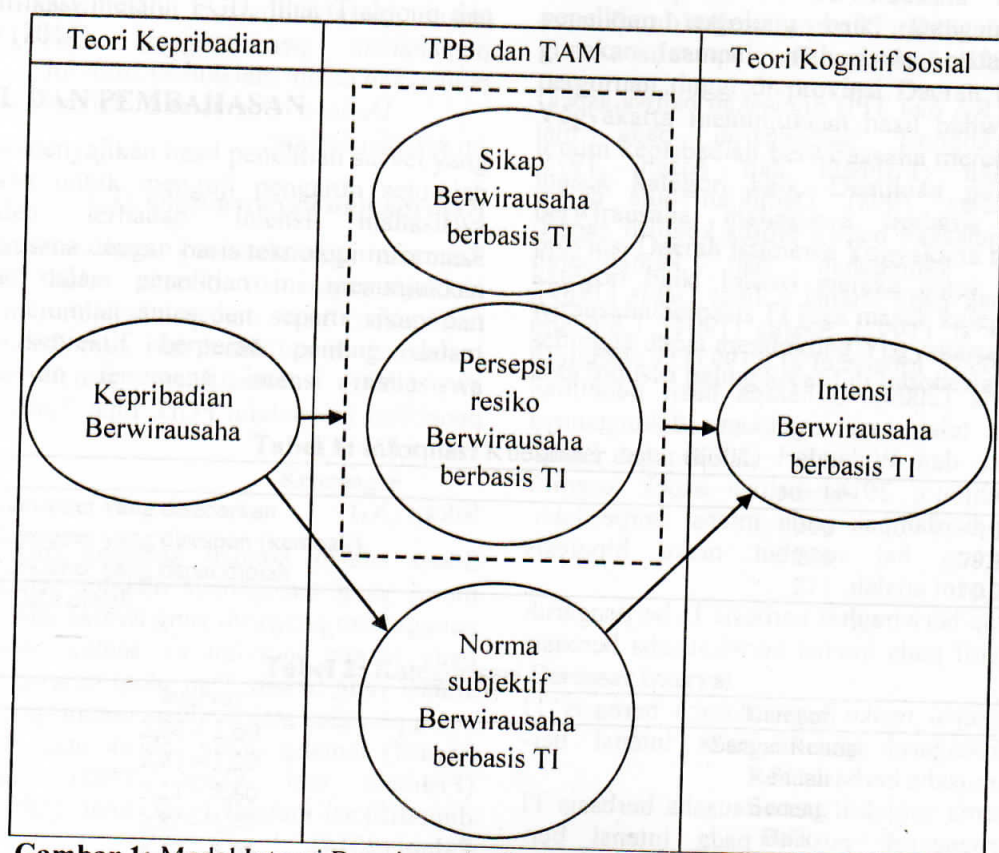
Teori Kepribadian

TPB dan TAM

Teori Kognitif Sosial

Sikap Berwirausaha berbasis TI

Persepsi resiko Berwirausaha berbasis TI

Kepribadian Berwirausaha

Intensi Berwirausaha berbasis TI

Norma subjektif Berwirausaha berbasis TI

Gambar 1: Model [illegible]